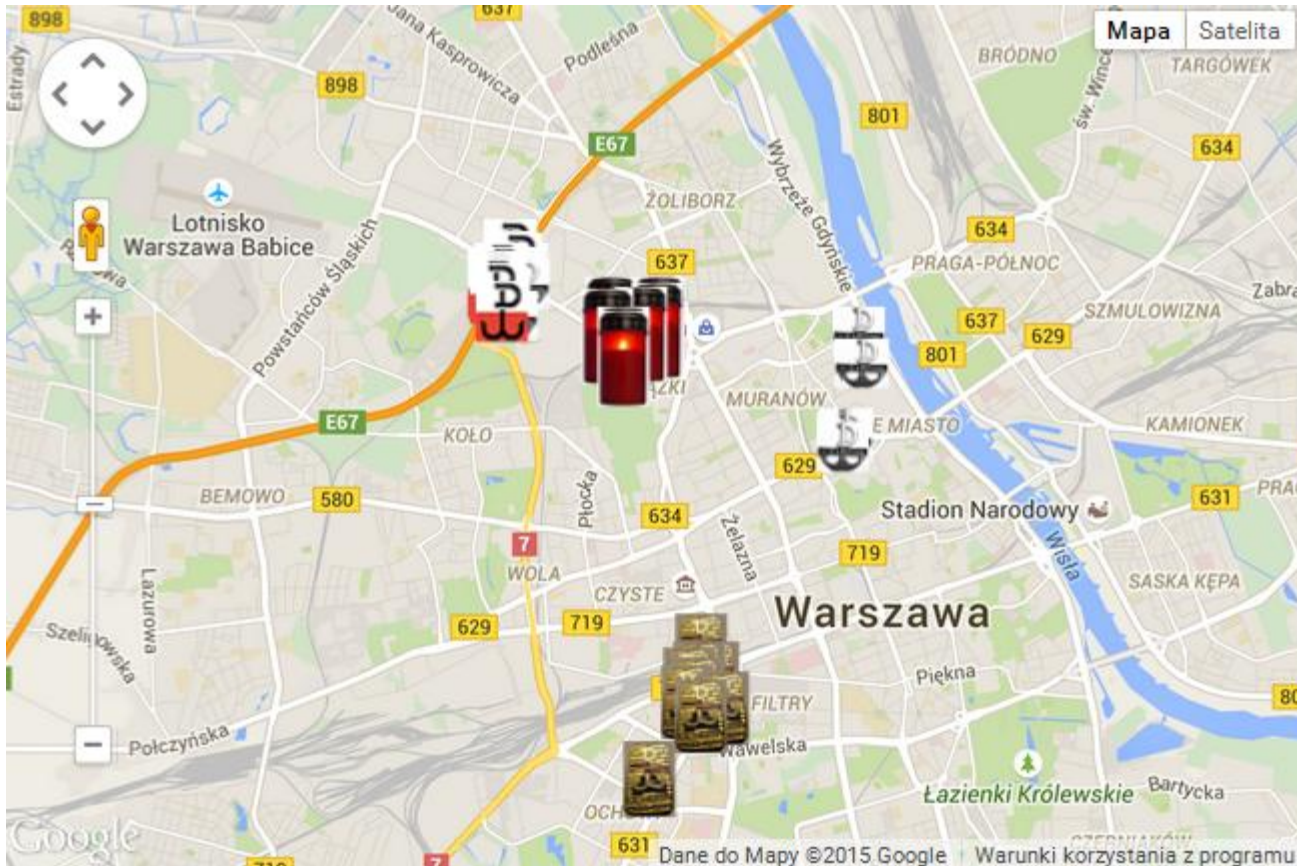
898
Estrady
Jana Kasprowicza
637
Podleśna
Mapa
Satelita
BRÓDNO
TARGÓWEK
Św. Wincentego
898
801
E67
Wybrzeże Gdyńskie
634
Lotnisko Warszawa Babice
Powstańców Śląskich
ŻOLIBORZ
634
637
PRAGA-PÓŁNOC
Zabra
637
629
SZMULOWIZNA
801
MURANÓW
E67
KOŁO
MIASTO
KAMIONEK
629
BEMOWO
580
Stadion Narodowy
631
PRA
Płocka
634
Żelazna
7
719
Wisła
Lazurowa
WOLA
CZYSTE
SASKA KĘPA
Szeligowska
629
719
Warszawa
Piękna
FILTRY
80
Połczyńska
Wawelska
Łazienki Królewskie
Bartycka
OCH
Google
631
7
Dane do Mapy ©2015 Google
Warunki korzystania z programu